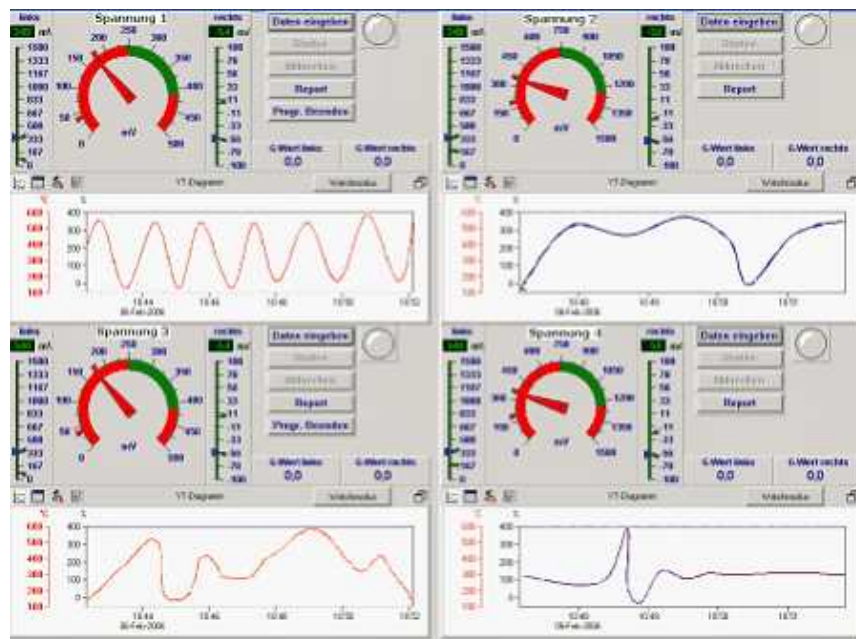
links
mV
Spannung 1
rechts
mV
Daten eingeben
Starten
Abbrechen
Report
Progr. Beenden
1500
1333
1167
1000
833
667
500
333
167
0
0
50
100
150
200
250
300
350
400
450
500
mV
100
78
56
33
11
-11
-33
-56
-78
-100
G-Wert links
0,0
G-Wert rechts
0,0
YT-Diagramm
Wertetabelle
600
500
400
300
200
100
400
300
200
100
0
10:44
06-Feb-2006
10:46
10:48
10:50
10:52

links
mV
Spannung 2
rechts
mV
Daten eingeben
Starten
Abbrechen
Report
1500
1333
1167
1000
833
667
500
333
167
0
0
150
300
450
600
750
900
1050
1200
1350
1500
mV
100
78
56
33
11
-11
-33
-56
-78
-100
G-Wert links
0,0
G-Wert rechts
0,0
YT-Diagramm
Wertetabelle
600
500
400
300
200
100
400
300
200
100
0
10:40
06-Feb-2006
10:45
10:50
10:55

links
mV
Spannung 3
rechts
mV
Daten eingeben
Starten
Abbrechen
Report
Progr. Beenden
1500
1333
1167
1000
833
667
500
333
167
0
0
50
100
150
200
250
300
350
400
450
500
mV
100
78
56
33
11
-11
-33
-56
-78
-100
G-Wert links
0,0
G-Wert rechts
0,0
YT-Diagramm
Wertetabelle
600
500
400
300
200
100
400
300
200
100
0
10:44
06-Feb-2006
10:46
10:48
10:50
10:52

links
mV
Spannung 4
rechts
mV
Daten eingeben
Starten
Abbrechen
Report
1500
1333
1167
1000
833
667
500
333
167
0
0
150
300
450
600
750
900
1050
1200
1350
1500
mV
100
78
56
33
11
-11
-33
-56
-78
-100
G-Wert links
0,0
G-Wert rechts
0,0
YT-Diagramm
Wertetabelle
600
500
400
300
200
100
400
300
200
100
0
10:40
06-Feb-2006
10:45
10:50
10:55